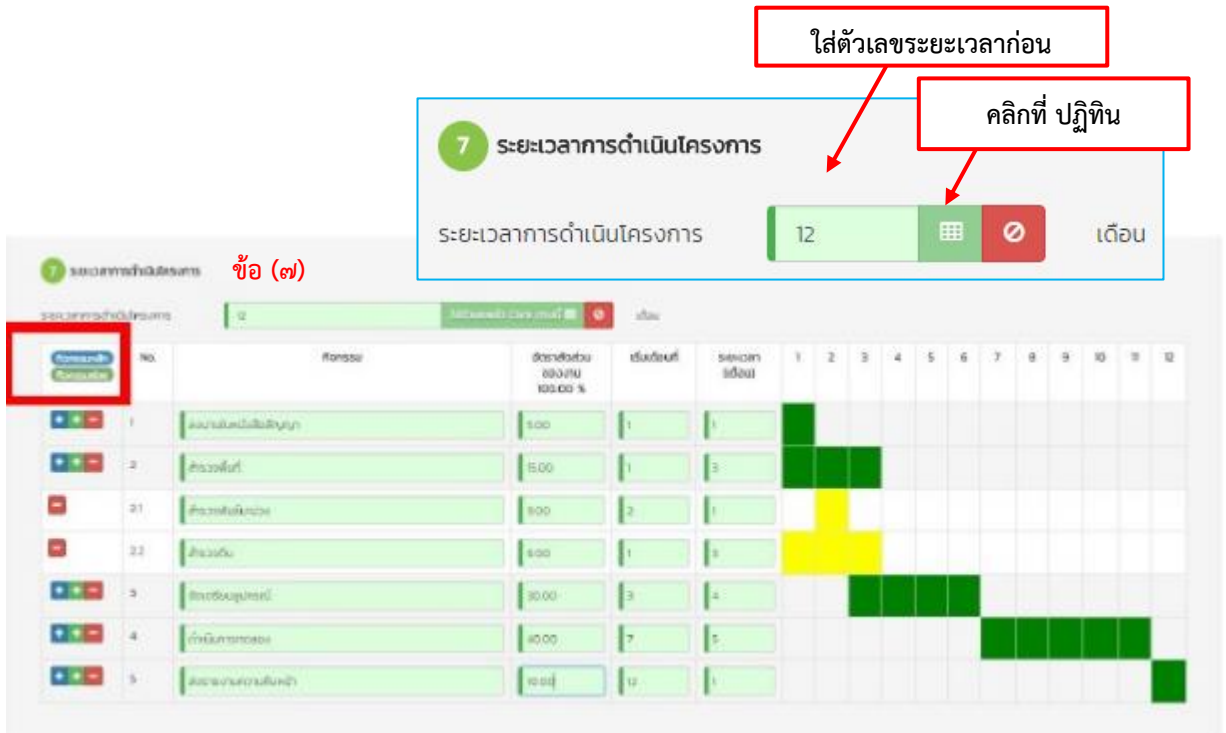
ใส่ตัวเลขระยะเวลาก่อน

คลิกที่ ปฏิทิน

7 ระยะเวลาการดำเนินโครงการ

ระยะเวลาการดำเนินโครงการ 12 เดือน

7 ระยะเวลาการดำเนินโครงการ ข้อ (๗)

ระยะเวลาการดำเนินโครงการ 12 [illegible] เดือน

| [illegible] | No. | กิจกรรม | อัตราส่วนของงาน 100.00 % | เริ่มเดือนที่ | ระยะเวลา (เดือน) | 1 | 2 | 3 | 4 | 5 | 6 | 7 | 8 | 9 | 10 | 11 | 12 |
|---|---|---|---|---|---|---|---|---|---|---|---|---|---|---|---|---|---|
| | 1 | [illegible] | 5.00 | 1 | 1 | | | | | | | | | | | | |
| | 2 | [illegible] | 15.00 | 1 | 3 | | | | | | | | | | | | |
| | 2.1 | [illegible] | 9.00 | 2 | 1 | | | | | | | | | | | | |
| | 2.2 | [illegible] | 6.00 | 1 | 3 | | | | | | | | | | | | |
| | 3 | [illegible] | 30.00 | 3 | 4 | | | | | | | | | | | | |
| | 4 | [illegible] | 40.00 | 7 | 5 | | | | | | | | | | | | |
| | 5 | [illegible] | 10.00 | 12 | 1 | | | | | | | | | | | | |